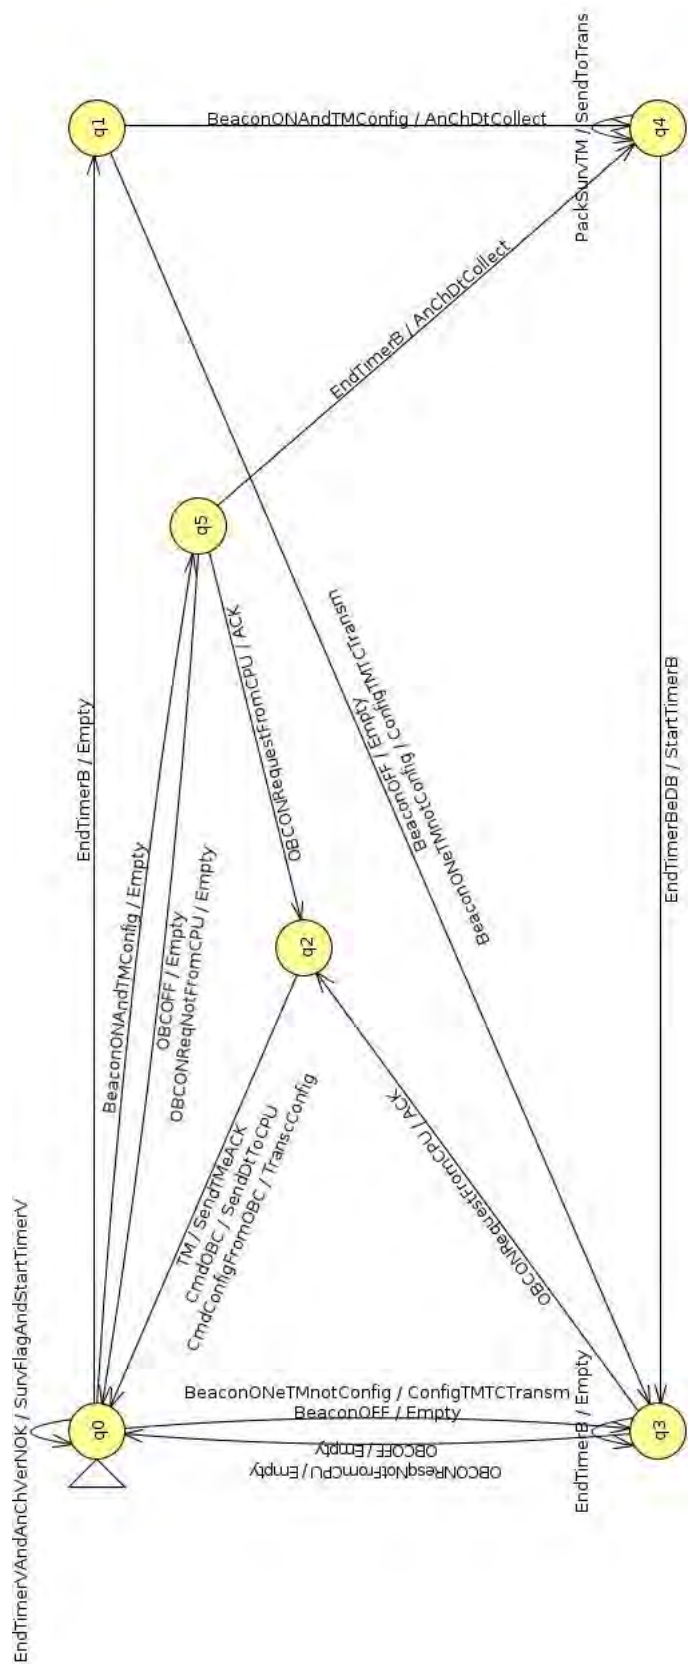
q0

q1

q2

q3

q4

q5

EndTimerVAndAnChVerNOK / SurvFlagAndStartTimerV

EndTimerB / Empty

BeaconONAndTMConfig / AnChDtCollect

PackSurvTM / SendToTrans

EndTimerB / AnChDtCollect

BeaconONAndTMConfig / Empty

OBCOFF / Empty

OBCONReqNotFromCPU / Empty

OBCONRequestFromCPU / ACK

BeaconOFF / Empty

BeaconONeTMnotConfig / ConfigTMTCTransm

EndTimerBeDB / StartTimerB

TM / SendTMeACK

CmdOBC / SendDtToCPU

CmdConfigFromOBC / TranscConfig

OBCONRequestFromCPU / ACK

BeaconONeTMnotConfig / ConfigTMTCTransm

BeaconOFF / Empty

OBCOFF / Empty

OBCONReqNotFromCPU / Empty

EndTimerB / Empty